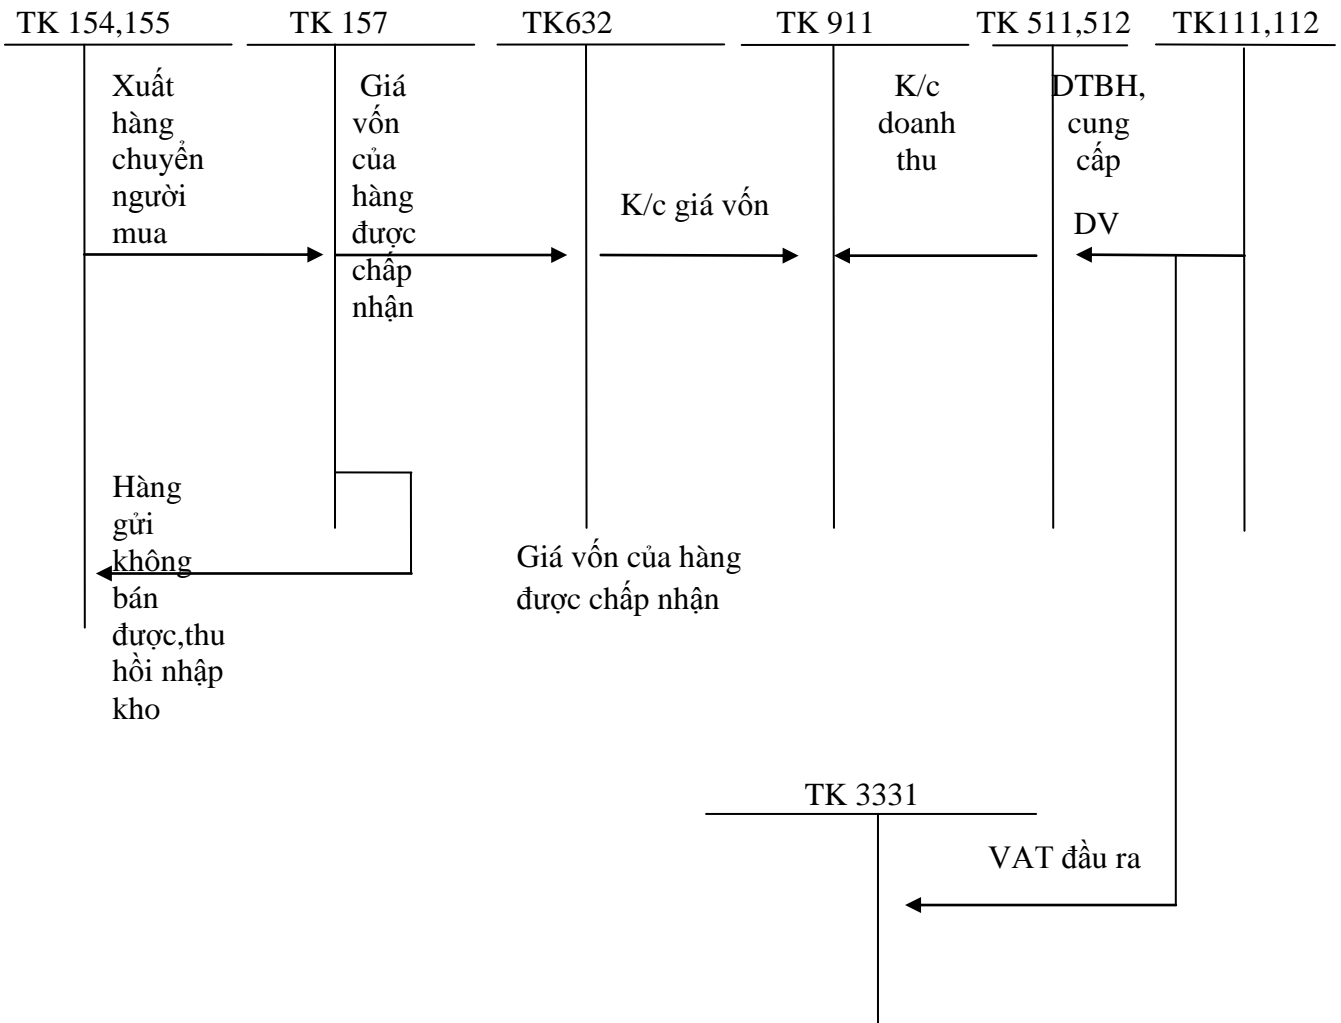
TK 154,155

TK 157

TK632

TK 911

TK 511,512

TK111,112

Xuất hàng chuyển người mua

Giá vốn của hàng được chấp nhận

K/c giá vốn

K/c doanh thu

DTBH, cung cấp DV

Hàng gửi không bán được,thu hồi nhập kho

Giá vốn của hàng được chấp nhận

TK 3331

VAT đầu ra